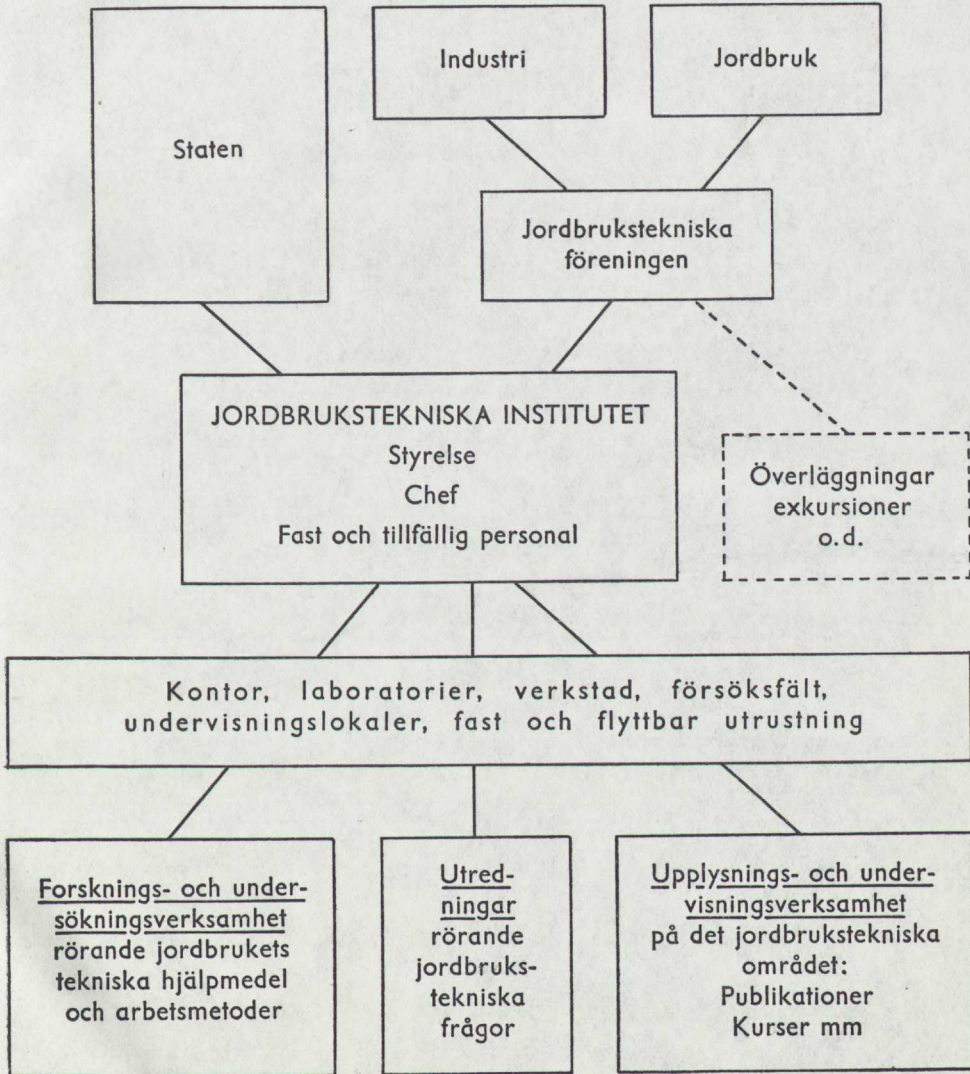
Staten

Industri

Jordbruk

Jordbrukstekniska föreningen

JORDBRUKSTEKNISKA INSTITUTET
Styrelse
Chef
Fast och tillfällig personal

Överläggningar exkursioner o.d.

Kontor, laboratorier, verkstad, försöksfält, undervisningslokaler, fast och flyttbar utrustning

Forsknings- och undersökningsverksamhet rörande jordbrukets tekniska hjälpmedel och arbetsmetoder

Utredningar rörande jordbrukstekniska frågor

Upplysnings- och undervisningsverksamhet på det jordbrukstekniska området:
Publikationer
Kurser mm